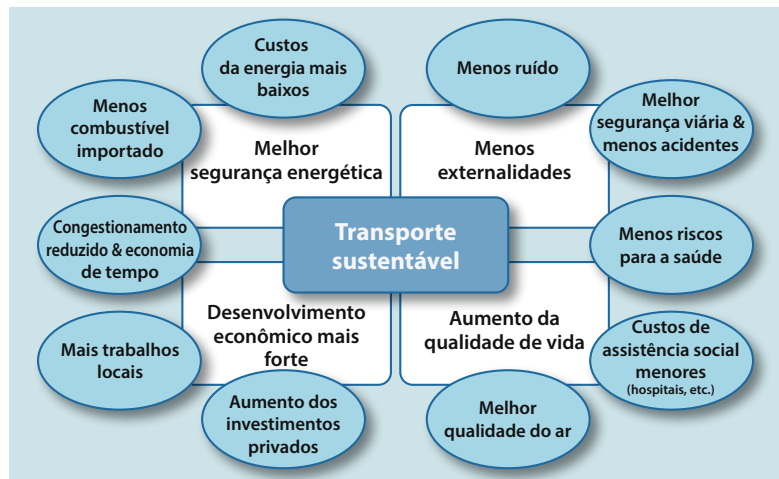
Transporte sustentável

Melhor segurança energética

Custos da energia mais baixos

Menos combustível importado

Congestionamento reduzido & economia de tempo

Menos externalidades

Menos ruído

Melhor segurança viária & menos acidentes

Menos riscos para a saúde

Desenvolvimento econômico mais forte

Mais trabalhos locais

Aumento dos investimentos privados

Aumento da qualidade de vida

Custos de assistência social menores (hospitais, etc.)

Melhor qualidade do ar